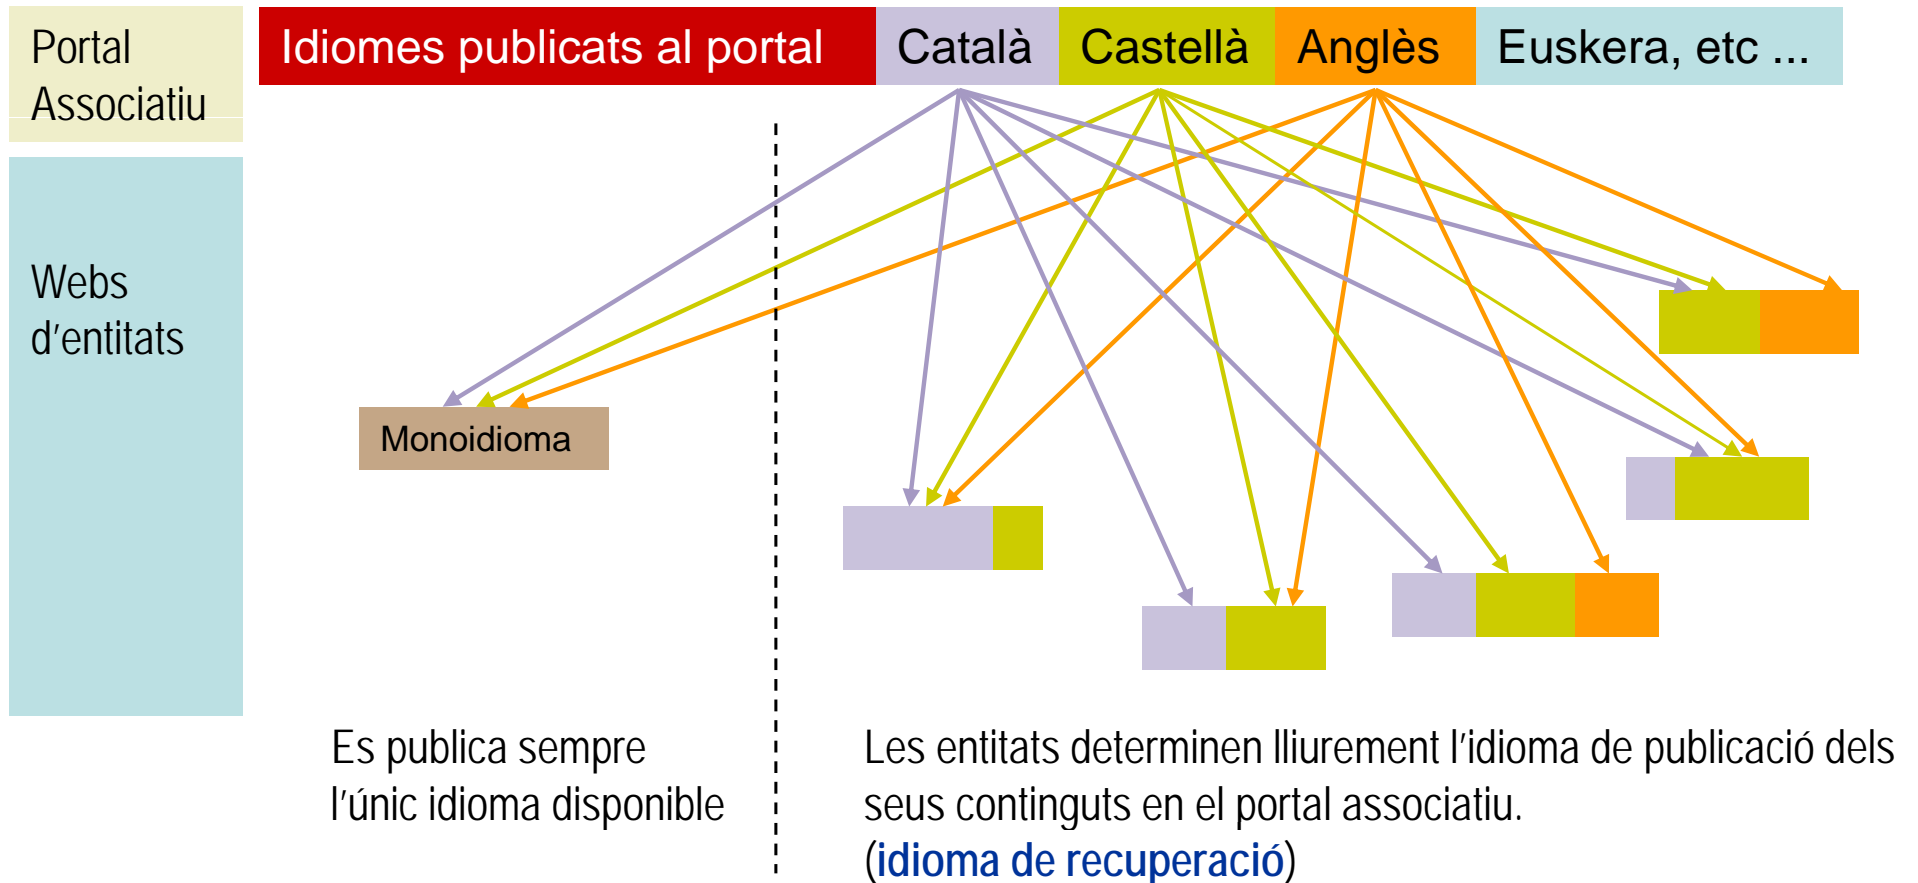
Portal Associatiu

Idiomes publicats al portal

Català

Castellà

Anglès

Euskera, etc ...

Webs d'entitats

Monoidioma

Es publica sempre l'únic idioma disponible

Les entitats determinen lliurement l'idioma de publicació dels seus continguts en el portal associatiu. (idioma de recuperació)